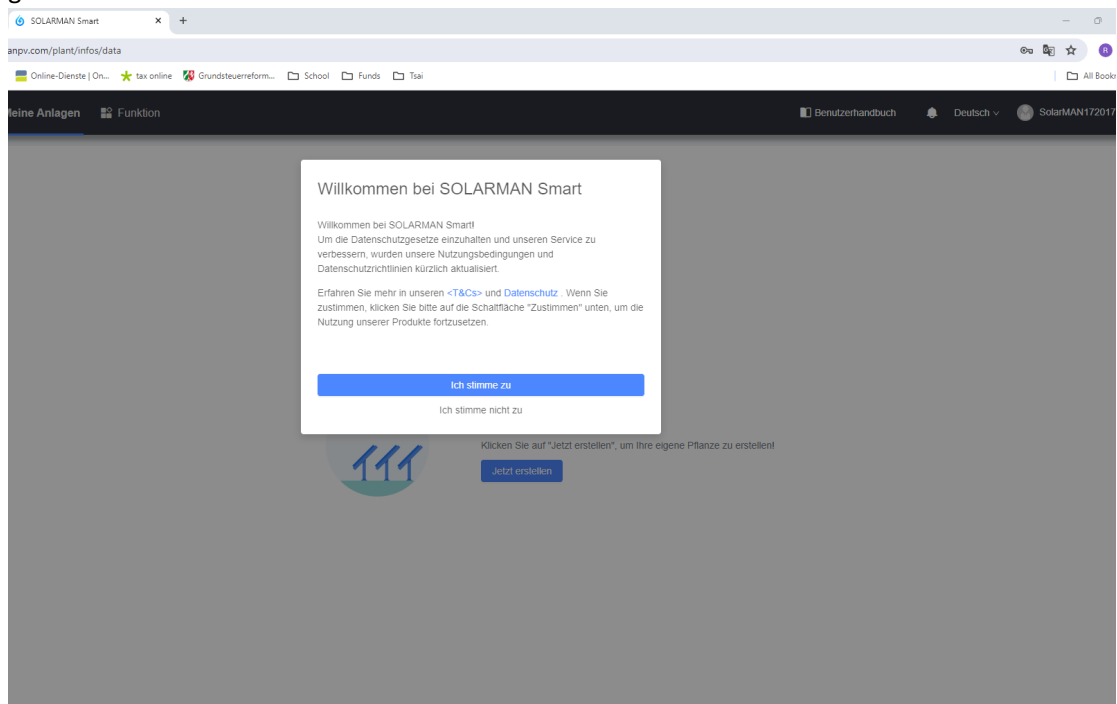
SOLARMAN Smart

anpv.com/plant/infos/data

Online-Dienste | On... tax online Grundsteuerreform... School Funds Tsai

All Bookr

leine Anlagen Funktion

Benutzerhandbuch Deutsch SolarMAN172017

Willkommen bei SOLARMAN Smart

Willkommen bei SOLARMAN Smart!
Um die Datenschutzgesetze einzuhalten und unseren Service zu verbessern, wurden unsere Nutzungsbedingungen und Datenschutzrichtlinien kürzlich aktualisiert.

Erfahren Sie mehr in unseren <T&Cs> und Datenschutz . Wenn Sie zustimmen, klicken Sie bitte auf die Schaltfläche "Zustimmen" unten, um die Nutzung unserer Produkte fortzusetzen.

Ich stimme zu

Ich stimme nicht zu

Klicken Sie auf "Jetzt erstellen", um Ihre eigene Pflanze zu erstellen!

Jetzt erstellen